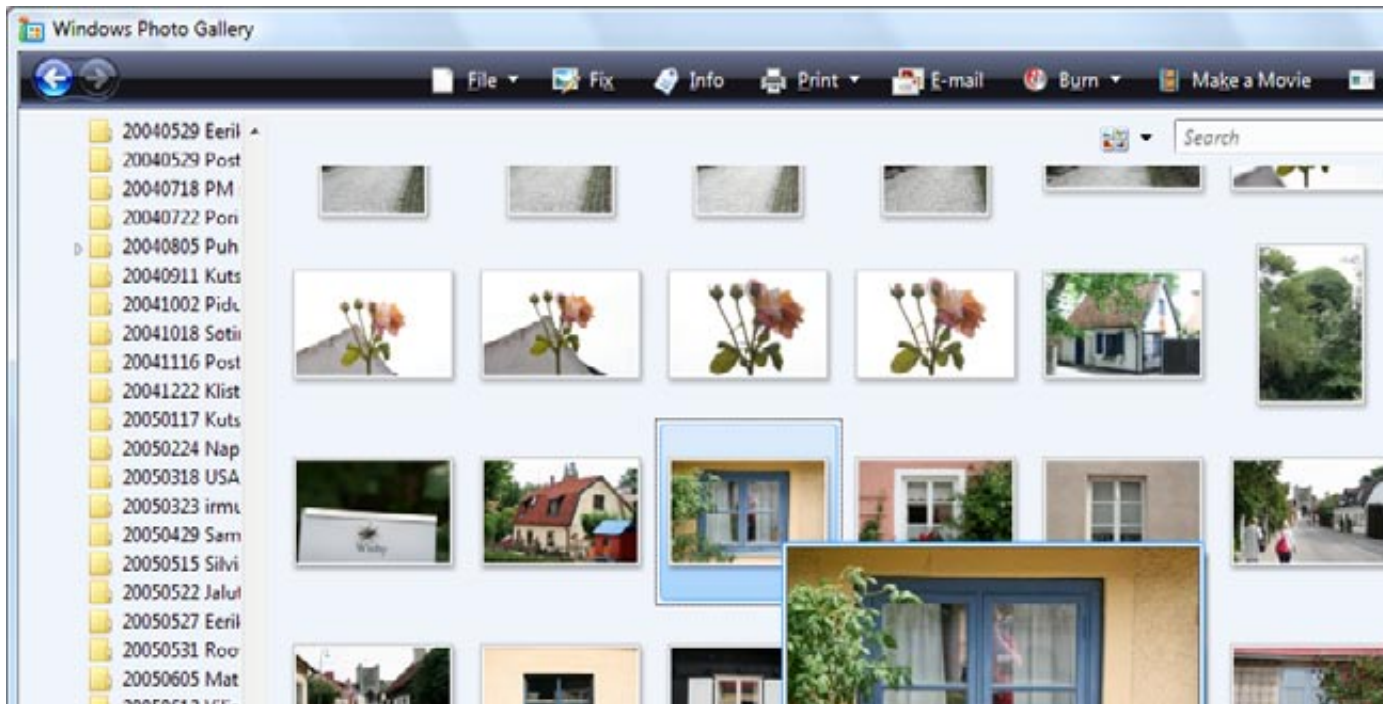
Windows Photo Gallery

File ▾ Fix Info Print ▾ E-mail Burn ▾ Make a Movie

Search

20040529 Eeril
20040529 Post
20040718 PM
20040722 Pori
20040805 Puh
20040911 Kuts
20041002 Pidu
20041018 Sotii
20041116 Post
20041222 Klist
20050117 Kuts
20050224 Nap
20050318 USA
20050323 irmu
20050429 Sam
20050515 Silvi
20050522 Jalut
20050527 Eeril
20050531 Roo
20050605 Mat
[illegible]

Wisby